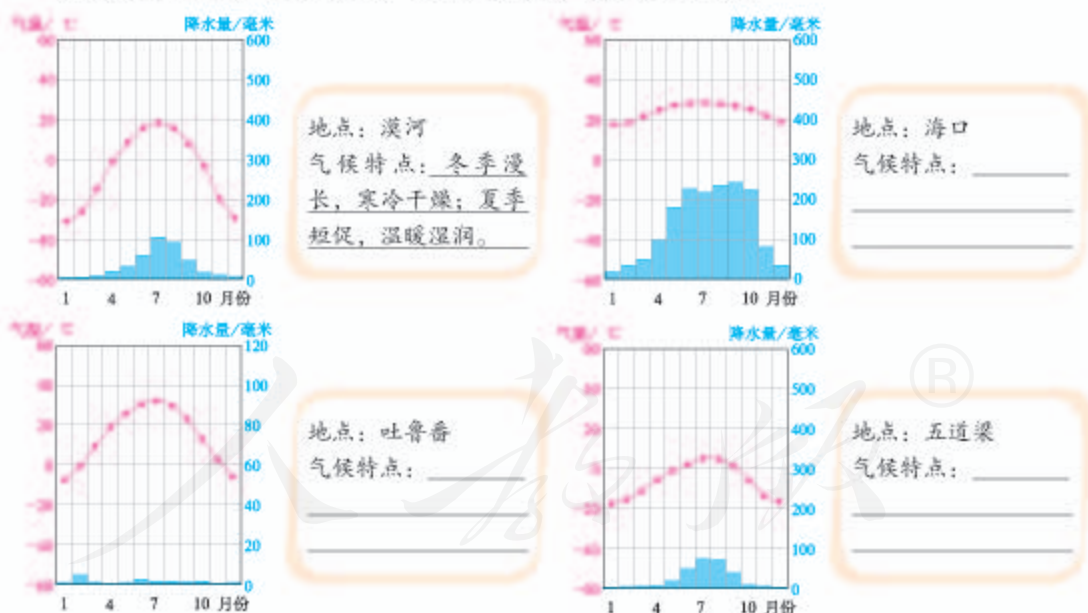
气温/℃ 降水量/毫米
60 600
40 500
20 400
0 300
-20 200
-40 100
-60 0
1 4 7 10 月份

地点：漠河
气候特点：冬季漫长，寒冷干燥；夏季短促，温暖湿润。

气温/℃ 降水量/毫米
60 600
40 500
20 400
0 300
-20 200
-40 100
-60 0
1 4 7 10 月份

地点：海口
气候特点：

气温/℃ 降水量/毫米
60 120
40 100
20 80
0 60
-20 40
-40 20
-60 0
1 4 7 10 月份

地点：吐鲁番
气候特点：

气温/℃ 降水量/毫米
60 600
40 500
20 400
0 300
-20 200
-40 100
-60 0
1 4 7 10 月份

地点：五道梁
气候特点：

®